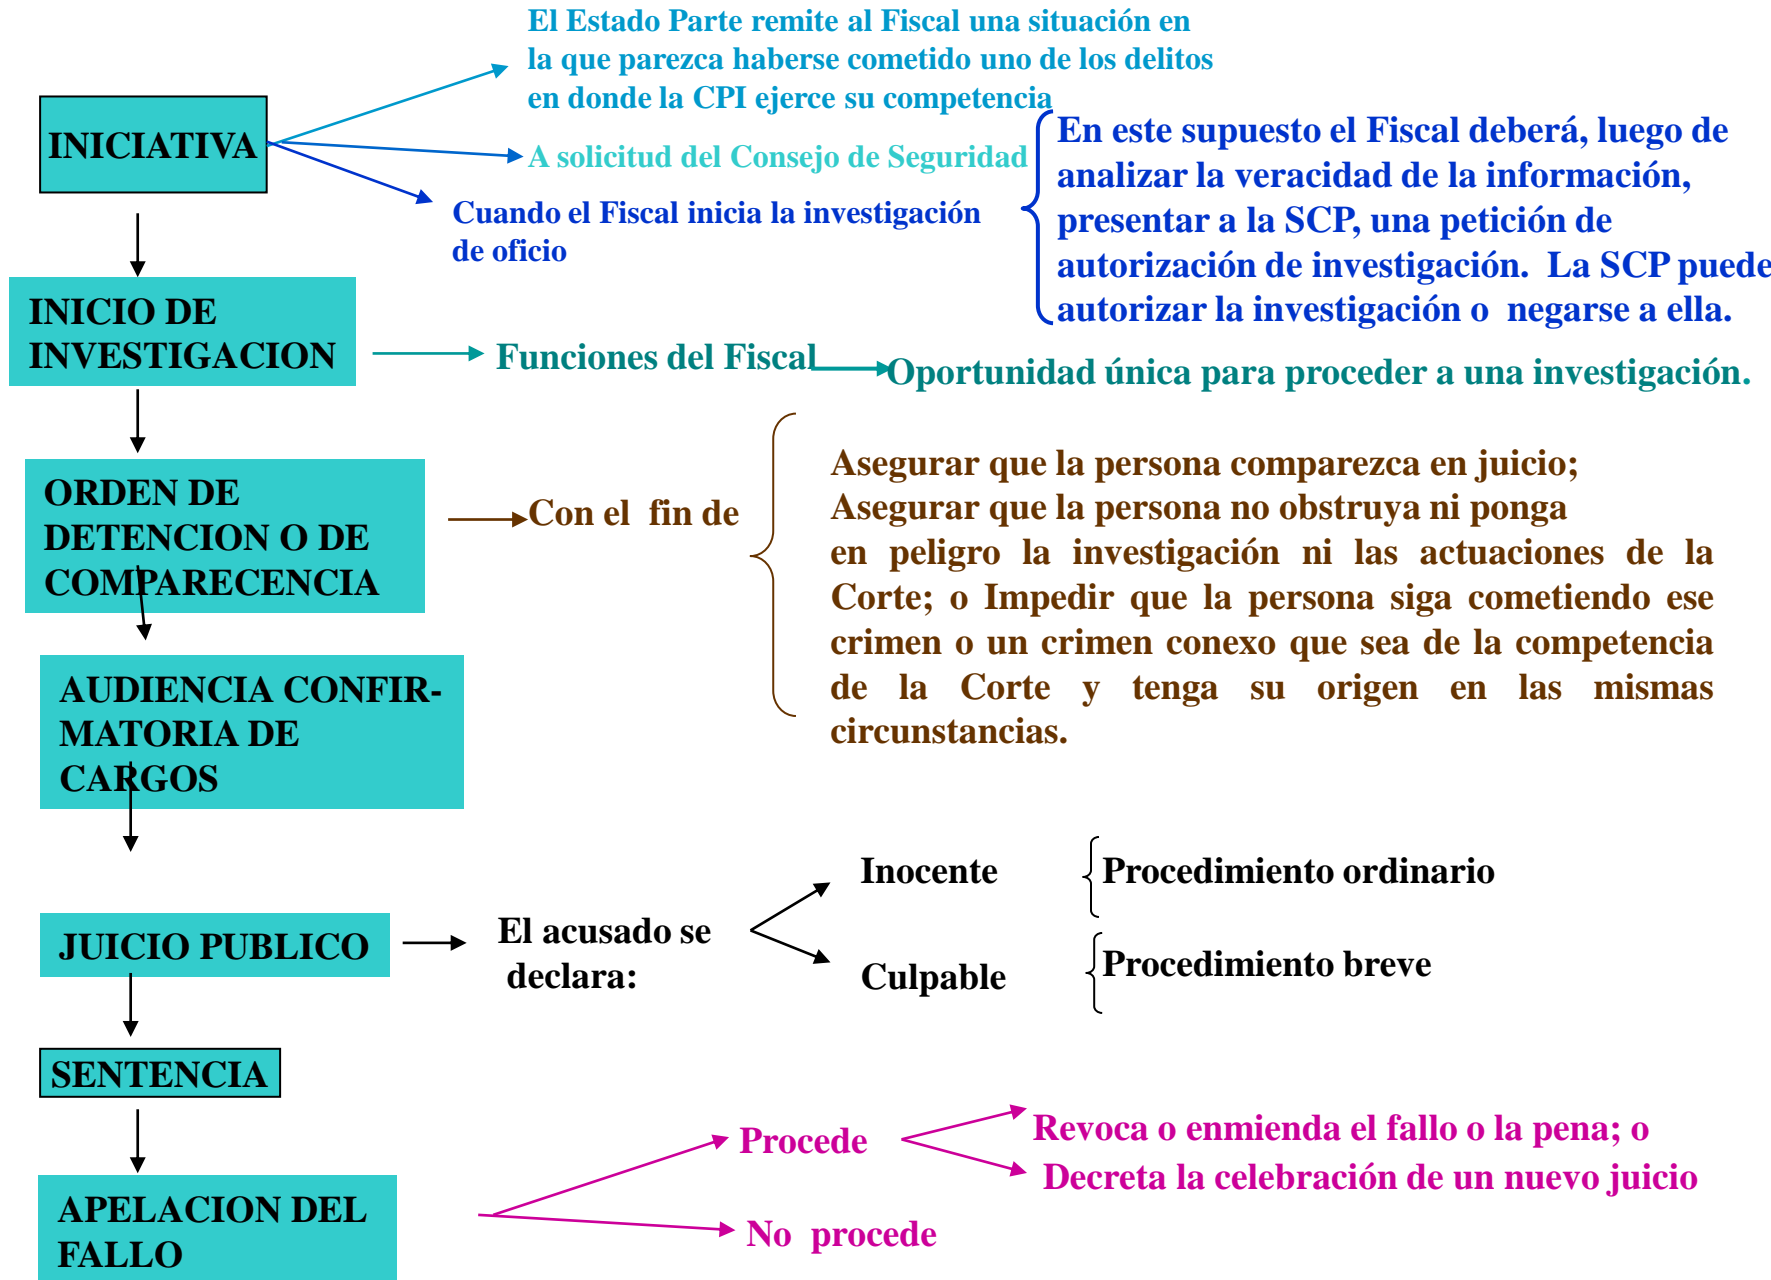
INICIATIVA

El Estado Parte remite al Fiscal una situación en la que parezca haberse cometido uno de los delitos en donde la CPI ejerce su competencia

A solicitud del Consejo de Seguridad

Cuando el Fiscal inicia la investigación de oficio

En este supuesto el Fiscal deberá, luego de analizar la veracidad de la información, presentar a la SCP, una petición de autorización de investigación. La SCP puede autorizar la investigación o negarse a ella.

INICIO DE INVESTIGACION

Funciones del Fiscal

Oportunidad única para proceder a una investigación.

ORDEN DE DETENCION O DE COMPARECENCIA

Con el fin de

Asegurar que la persona comparezca en juicio; Asegurar que la persona no obstruya ni ponga en peligro la investigación ni las actuaciones de la Corte; o Impedir que la persona siga cometiendo ese crimen o un crimen conexo que sea de la competencia de la Corte y tenga su origen en las mismas circunstancias.

AUDIENCIA CONFIR-MATORIA DE CARGOS

JUICIO PUBLICO

El acusado se declara:

Inocente

Procedimiento ordinario

Culpable

Procedimiento breve

SENTENCIA

APELACION DEL FALLO

Procede

Revoca o enmienda el fallo o la pena; o

Decreta la celebración de un nuevo juicio

No procede